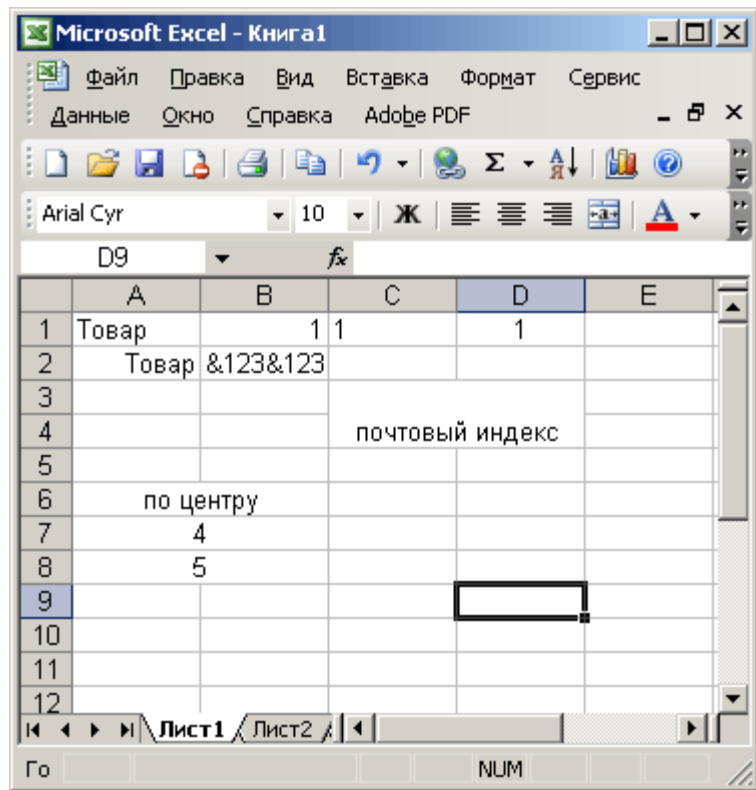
Microsoft Excel - Книга1

Файл Правка Вид Вставка Формат Сервис Данные Окно Справка Adobe PDF

Arial Cyr 10 Ж

D9 $f_x$

|  | A | B | C | D | E |
|---|---|---|---|---|---|
| 1 | Товар | 1 | 1 | 1 |  |
| 2 | Товар | &123&123 |  |  |  |
| 3 |  |  |  |  |  |
| 4 |  |  | почтовый индекс |  |  |
| 5 |  |  |  |  |  |
| 6 | по центру |  |  |  |  |
| 7 | 4 |  |  |  |  |
| 8 | 5 |  |  |  |  |
| 9 |  |  |  |  |  |
| 10 |  |  |  |  |  |
| 11 |  |  |  |  |  |
| 12 |  |  |  |  |  |

Лист1 Лист2

Го NUM